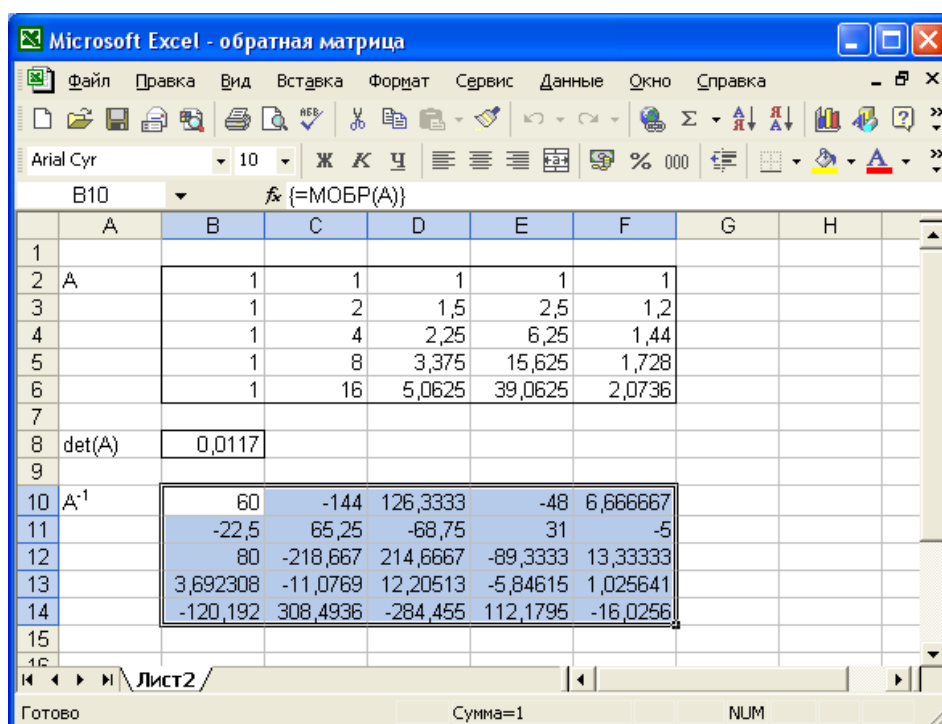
Microsoft Excel - обратная матрица

Файл Правка Вид Вставка Формат Сервис Данные Окно Справка

Arial Cyr 10 Ж К Ч % 000

B10 $f_x$ {=МОБР(A)}

| | A | B | C | D | E | F | G | H |
|---|---|---|---|---|---|---|---|---|
| 1 | | | | | | | | |
| 2 | A | 1 | 1 | 1 | 1 | 1 | | |
| 3 | | 1 | 2 | 1,5 | 2,5 | 1,2 | | |
| 4 | | 1 | 4 | 2,25 | 6,25 | 1,44 | | |
| 5 | | 1 | 8 | 3,375 | 15,625 | 1,728 | | |
| 6 | | 1 | 16 | 5,0625 | 39,0625 | 2,0736 | | |
| 7 | | | | | | | | |
| 8 | det(A) | 0,0117 | | | | | | |
| 9 | | | | | | | | |
| 10 | $A^{-1}$ | 60 | -144 | 126,3333 | -48 | 6,666667 | | |
| 11 | | -22,5 | 65,25 | -68,75 | 31 | -5 | | |
| 12 | | 80 | -218,667 | 214,6667 | -89,3333 | 13,33333 | | |
| 13 | | 3,692308 | -11,0769 | 12,20513 | -5,84615 | 1,025641 | | |
| 14 | | -120,192 | 308,4936 | -284,455 | 112,1795 | -16,0256 | | |
| 15 | | | | | | | | |
| 16 | | | | | | | | |

Лист2

Готово Сумма=1 NUM